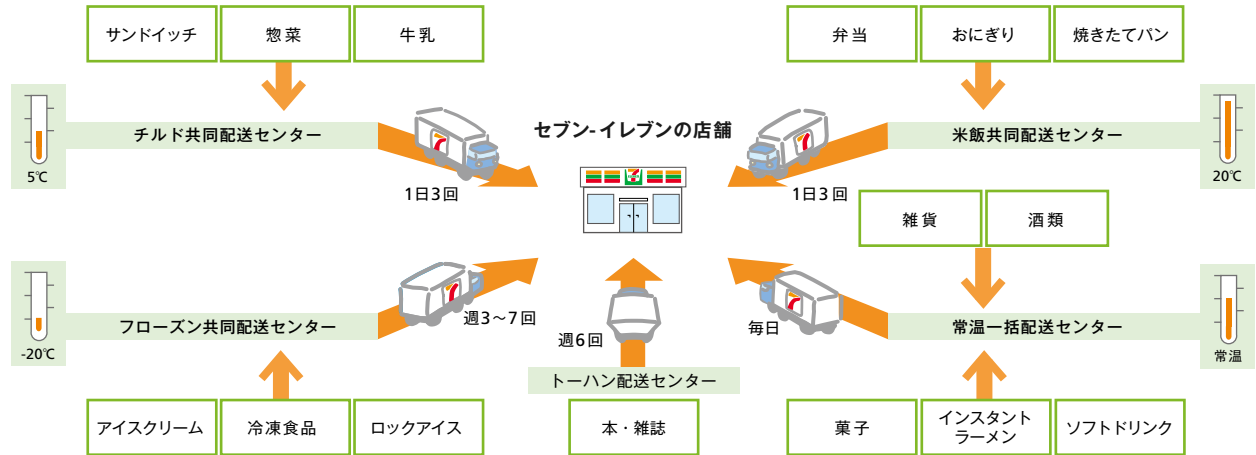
サンドイッチ

惣菜

牛乳

弁当

おにぎり

焼きたてパン

チルド共同配送センター

5℃

セブン-イレブンの店舗

米飯共同配送センター

20℃

1日3回

1日3回

雑貨

酒類

-20℃

フローズン共同配送センター

週3～7回

週6回

毎日

常温一括配送センター

常温

トーハン配送センター

アイスクリーム

冷凍食品

ロックアイス

本・雑誌

菓子

インスタントラーメン

ソフトドリンク